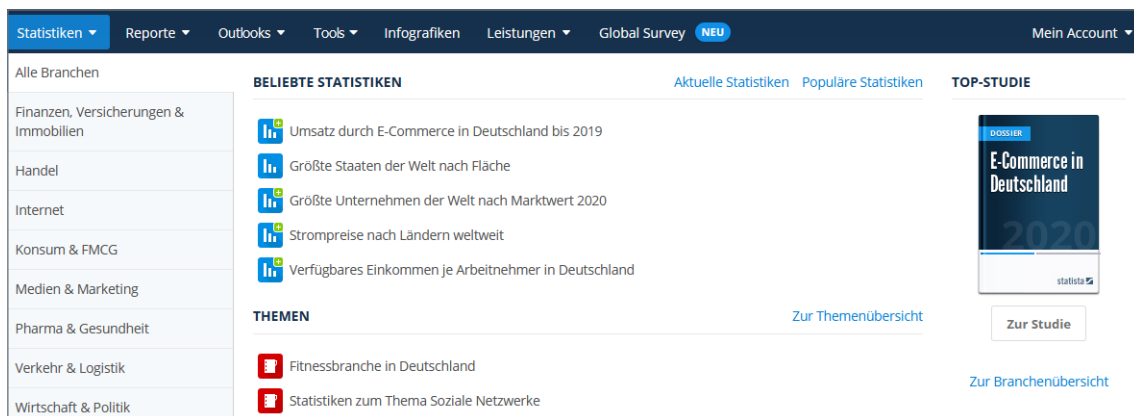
Statistiken Reporte Outlooks Tools Infografiken Leistungen Global Survey NEU Mein Account

Alle Branchen
Finanzen, Versicherungen & Immobilien
Handel
Internet
Konsum & FMCG
Medien & Marketing
Pharma & Gesundheit
Verkehr & Logistik
Wirtschaft & Politik

BELIEBTE STATISTIKEN
Aktuelle Statistiken Populäre Statistiken

Umsatz durch E-Commerce in Deutschland bis 2019
Größte Staaten der Welt nach Fläche
Größte Unternehmen der Welt nach Marktwert 2020
Strompreise nach Ländern weltweit
Verfügbares Einkommen je Arbeitnehmer in Deutschland

THEMEN
Zur Themenübersicht

Fitnessbranche in Deutschland
Statistiken zum Thema Soziale Netzwerke

TOP-STUDIE

DOSSIER
E-Commerce in Deutschland
2020
statista

Zur Studie

Zur Branchenübersicht